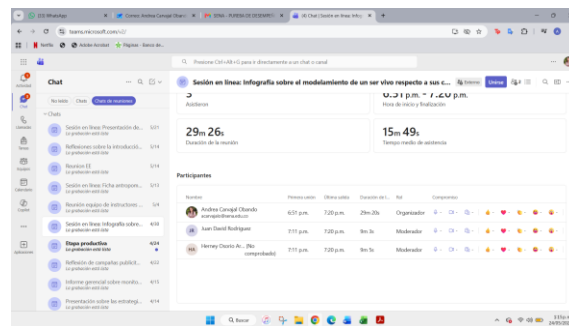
(33) WhatsApp | Correo: Andrea Carvajal Oban | SENA - PLANEA DE DESEMPEÑ | (4) Chat | Chat en línea (Micr

teams.microsoft.com/v2/

Netflix | Adobe Acrobat | Páginas - Banco de...

Presione Ctrl+Alt+E para ir directamente a un chat o canal

Chat

No leído | Chats | Chats de reuniones

Chats

Sesión en línea: Presentación de... 5/21
La grabación está lista

Reflexiones sobre la introducció... 5/14
La grabación está lista

Reunion EJ 5/14
La grabación está lista

Sesión en línea: Ficha antropom... 5/12
La grabación está lista

Reunión equipo de instructores ... 5/7
La grabación está lista

Sesión en línea: Infografía sobre... 4/30
La grabación está lista

Etapa productiva 4/24
La grabación está lista

Reflexión de campañas publicit... 4/23
La grabación está lista

Informe gerencial sobre monito... 4/15
La grabación está lista

Presentación sobre las estrategi... 4/14
La grabación está lista

Sesión en línea: Infografía sobre el modelamiento de un ser vivo respecto a sus c... | Unirse

3
Asistieron

6:51 p.m. - 7:20 p.m.
Hora de inicio y finalización

29m 26s
Duración de la reunión

15m 49s
Tiempo medio de asistencia

Participantes

| Nombre | Primera unión | Última salida | Duración de l... | Rol |
|---|---|---|---|---|
| Andrea Carvajal Obando acarvajal@sena.edu.co | 6:51 p.m. | 7:20 p.m. | 29m 26s | Organizador |
| Juan David Rodriguez | 7:11 p.m. | 7:20 p.m. | 9m 5s | Moderador |
| Herney Osorio Ar... (No comprobado) | 7:11 p.m. | 7:20 p.m. | 9m 5s | Moderador |

Compromisos

Buscar